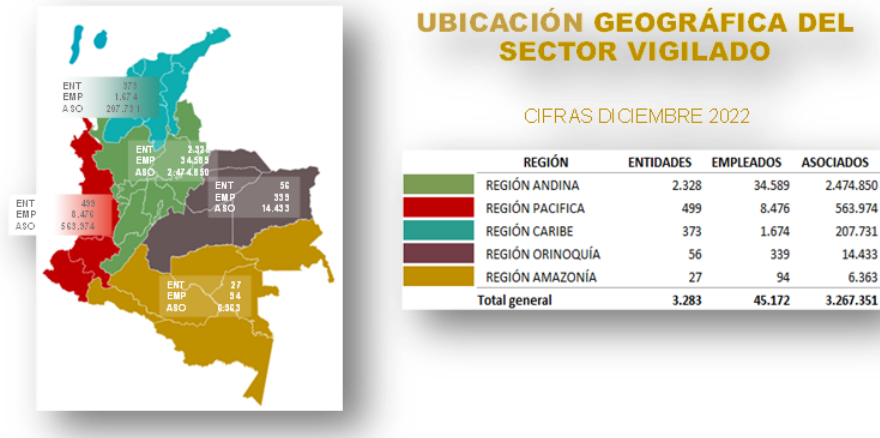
UBICACIÓN GEOGRÁFICA DEL SECTOR VIGILADO

CIFRAS DICIEMBRE 2022

ENT 373
EMP 1.674
ASO 207.731

ENT 2.328
EMP 34.589
ASO 2.474.850

ENT 56
EMP 339
ASO 14.433

ENT 499
EMP 8.476
ASO 563.974

ENT 27
EMP 94
ASO 6.363

| | REGIÓN | ENTIDADES | EMPLEADOS | ASOCIADOS |
|---|---|---|---|---|
| | REGIÓN ANDINA | 2.328 | 34.589 | 2.474.850 |
| | REGIÓN PACIFICA | 499 | 8.476 | 563.974 |
| | REGIÓN CARIBE | 373 | 1.674 | 207.731 |
| | REGIÓN ORINOQUÍA | 56 | 339 | 14.433 |
| | REGIÓN AMAZONÍA | 27 | 94 | 6.363 |
| Total general | | 3.283 | 45.172 | 3.267.351 |